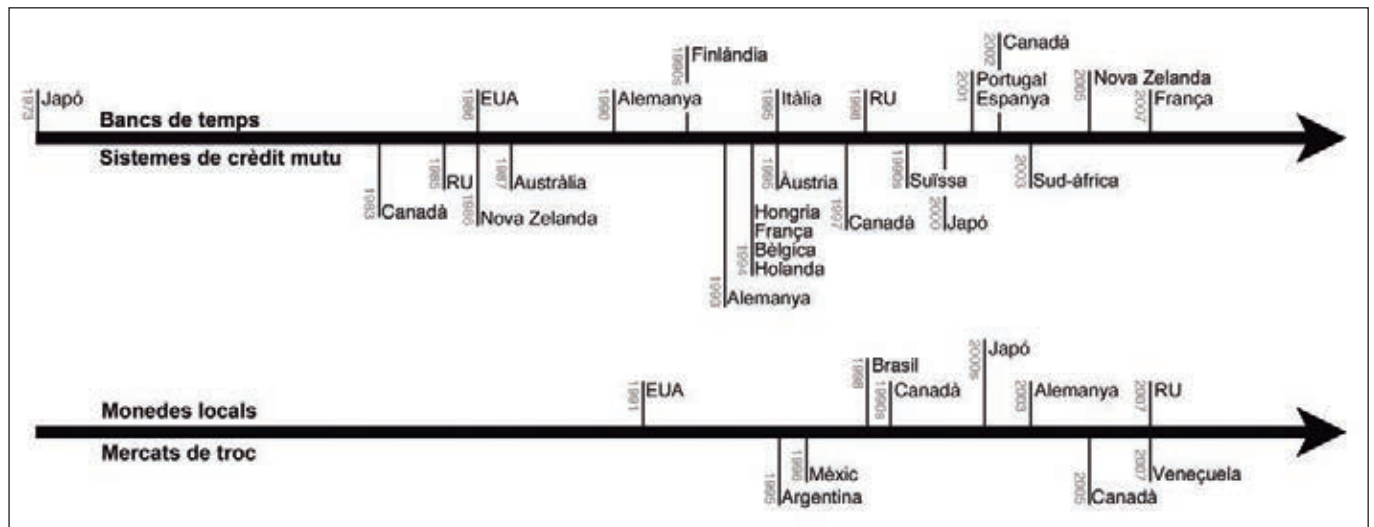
1973 Japó
1986 EUA
1990 Alemanya
1990s Finlàndia
1995 Itàlia
1998 RU
2001 Portugal Espanya
2002 Canadà
2005 Nova Zelanda
2007 França

Bancs de temps

Sistemes de crèdit mutu

1983 Canadà
1985 RU
1986 Nova Zelanda
1987 Austràlia
1993 Alemanya
1994 Hongria França Bèlgica Holanda
1996 Àustria
1997 Canadà
1999 Suïssa
2000 Japó
2003 Sud-àfrica

1991 EUA
1998 Brasil
1990s Canadà
2000s Japó
2003 Alemanya
2007 RU

Monedes locals

Mercats de troc

1995 Argentina
1996 Mèxic
2005 Canadà
2007 Veneçuela